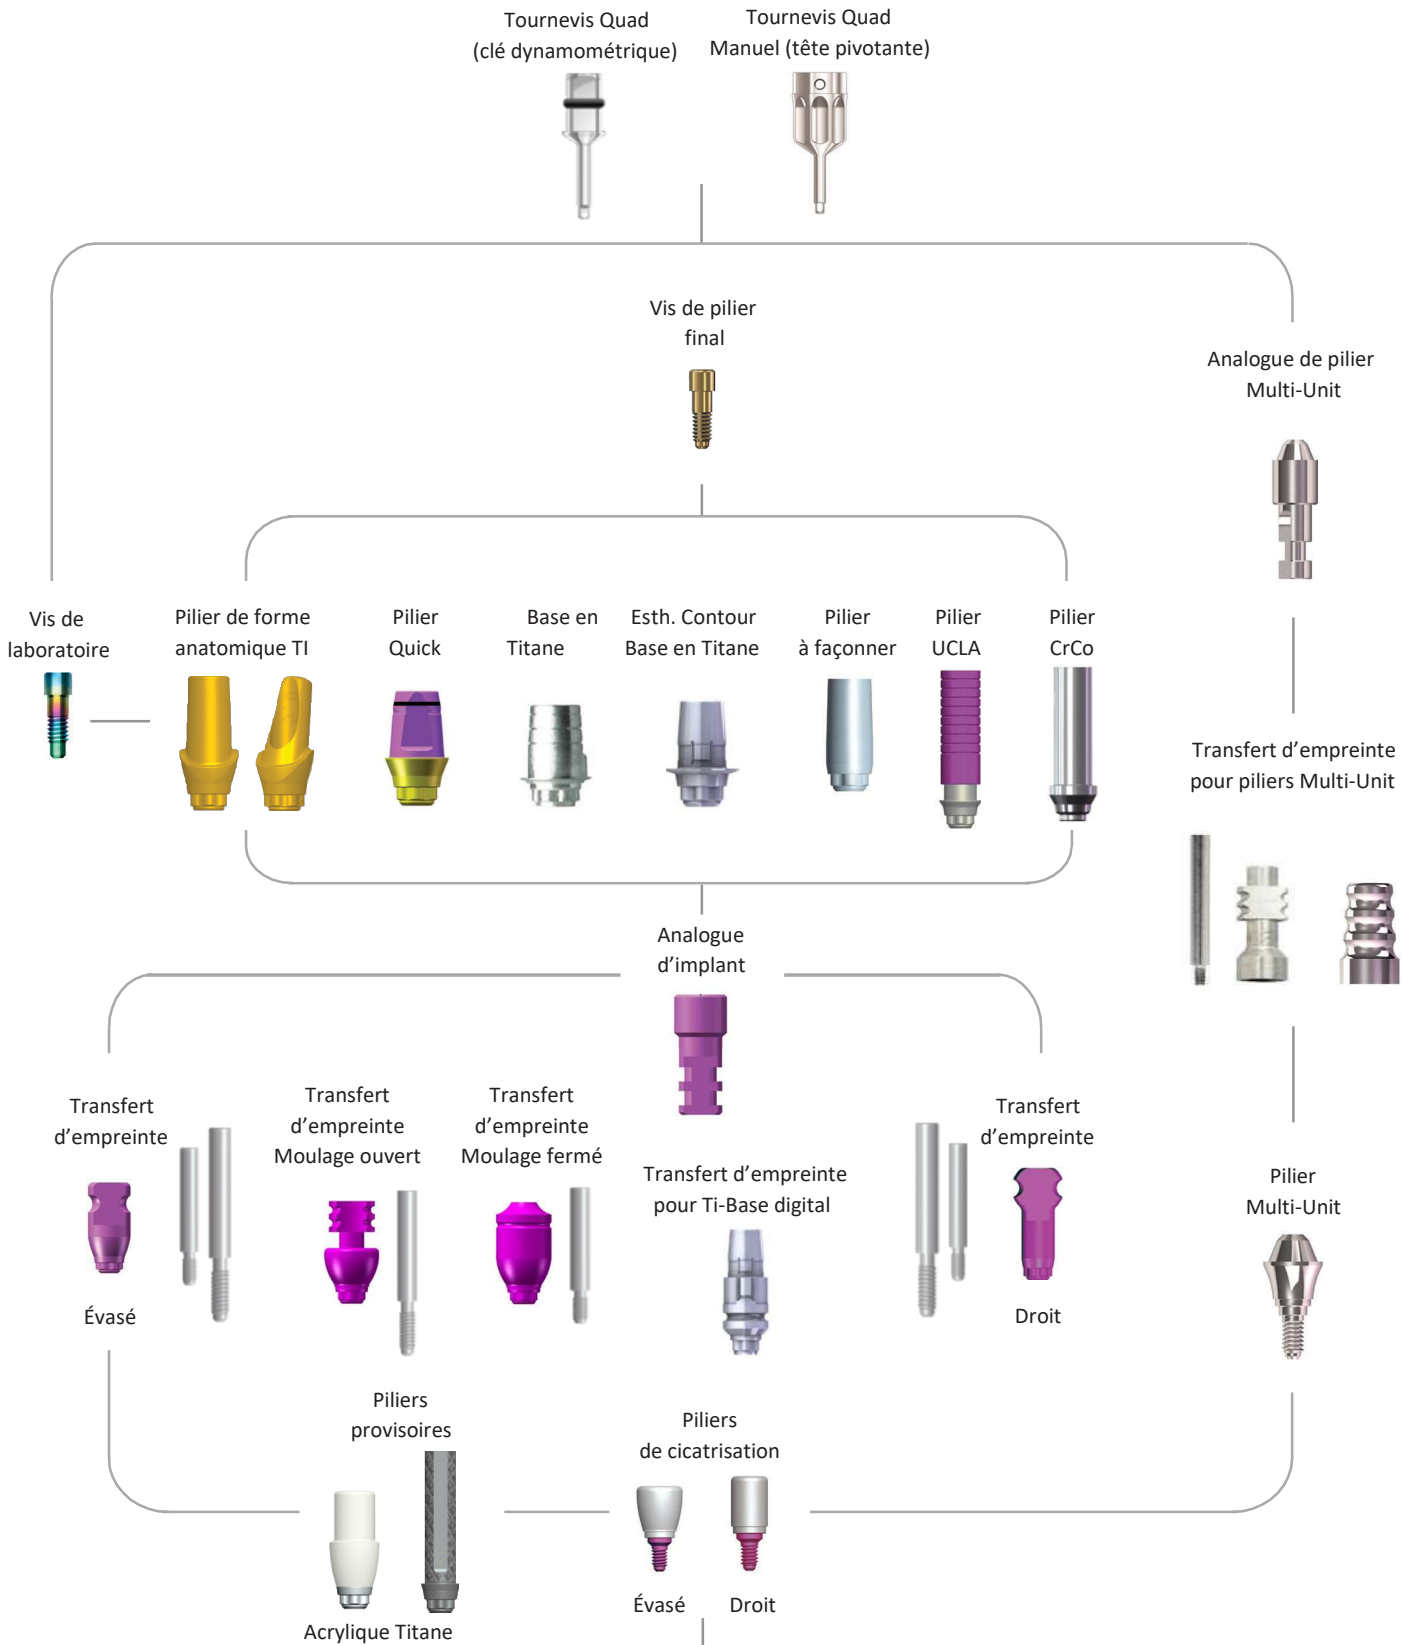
Tournevis Quad (clé dynamométrique)

Tournevis Quad Manuel (tête pivotante)

Vis de pilier final

Analogue de pilier Multi-Unit

Vis de laboratoire

Pilier de forme anatomique TI

Pilier Quick

Base en Titane

Esth. Contour Base en Titane

Pilier à façonner

Pilier UCLA

Pilier CrCo

Transfert d'empreinte pour piliers Multi-Unit

Analogue d'implant

Transfert d'empreinte

Évasé

Transfert d'empreinte Moulage ouvert

Transfert d'empreinte Moulage fermé

Transfert d'empreinte pour Ti-Base digital

Transfert d'empreinte

Droit

Pilier Multi-Unit

Piliers provisoires

Acrylique Titane

Piliers de cicatrisation

Évasé

Droit